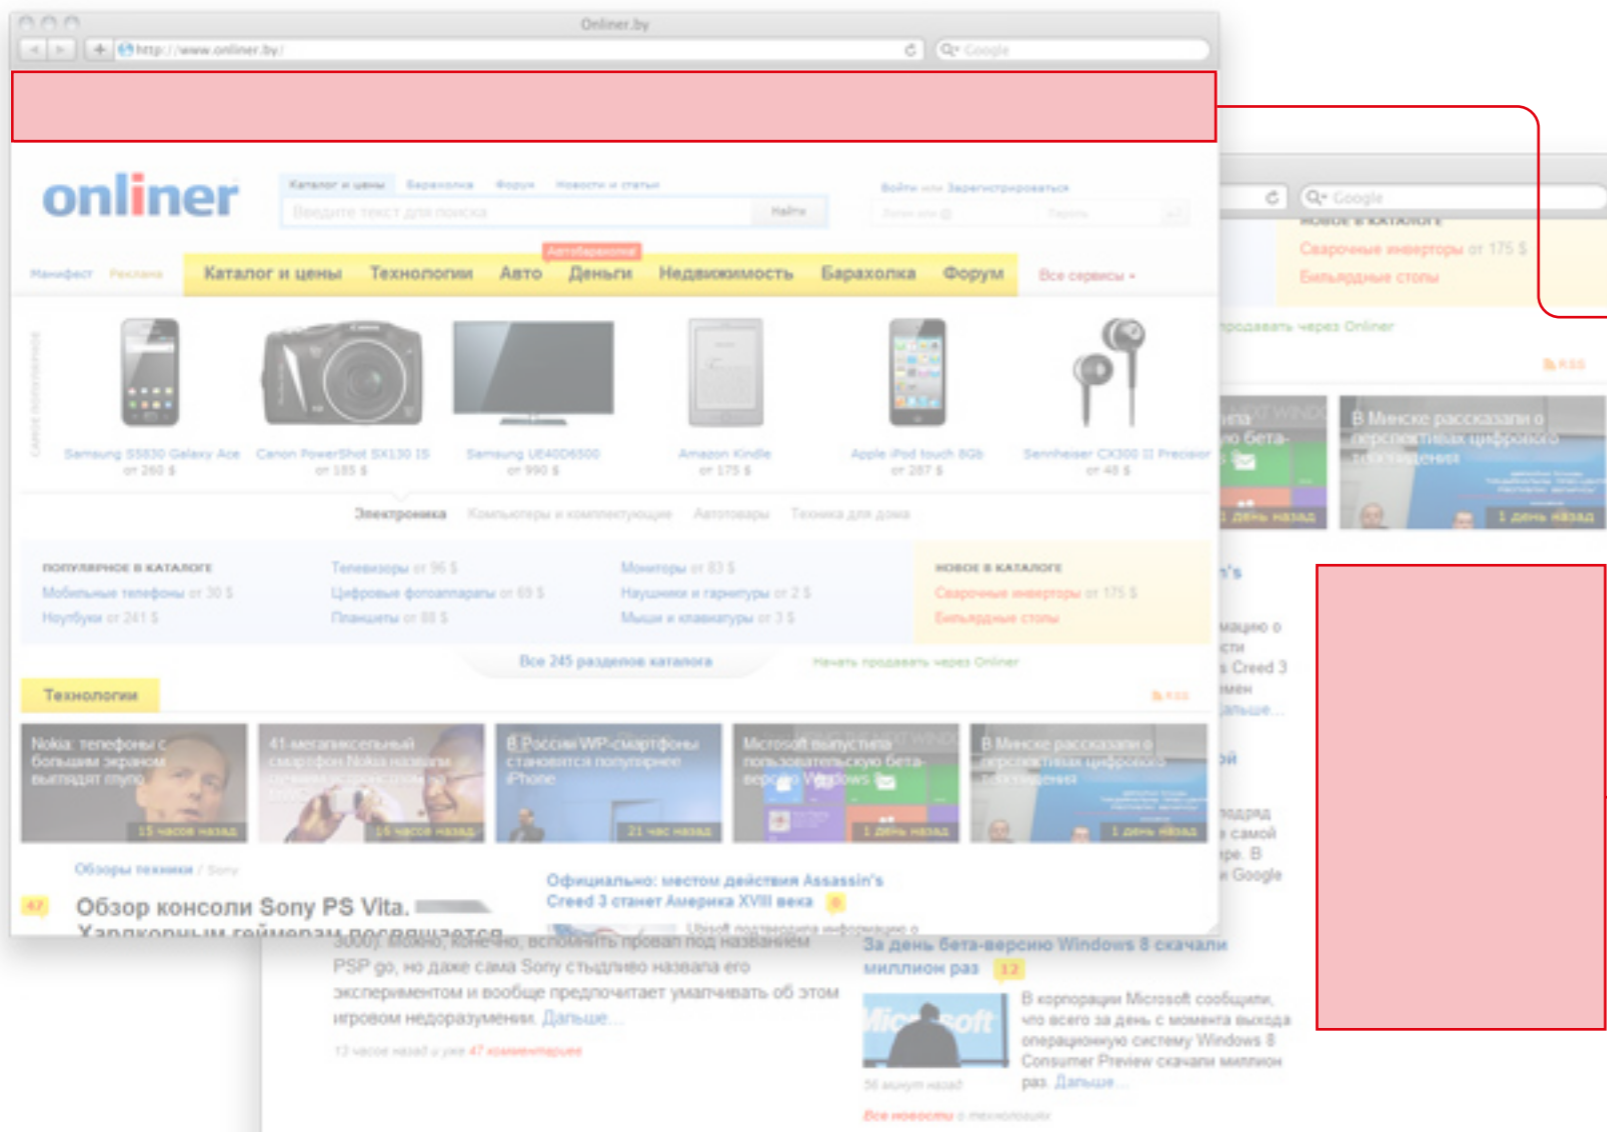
Onliner.by

http://www.onliner.by/

Google

onliner

Каталог и цены Барахолка Форум Новости и статьи

Введите текст для поиска

Найти

Войти или Зарегистрироваться

Манифест Реклама

Автобарахолка

Каталог и цены Технологии Авто Деньги Недвижимость Барахолка Форум

Все сервисы

Samsung S5830 Galaxy Ace от 260 $

Canon PowerShot SX130 IS от 185 $

Samsung UE40D6500 от 990 $

Amazon Kindle от 175 $

Apple iPod touch 8Gb от 287 $

Sennheiser CX300 II Precision от 48 $

Электроника Компьютеры и комплектующие Автотовары Техника для дома

ПОПУЛЯРНОЕ В КАТАЛОГЕ

Мобильные телефоны от 30 $

Ноутбуки от 241 $

Телевизоры от 96 $

Цифровые фотоаппараты от 69 $

Планшеты от 88 $

Мониторы от 83 $

Наушники и гарнитуры от 2 $

Мыши и клавиатуры от 3 $

НОВОЕ В КАТАЛОГЕ

Сварочные инверторы от 175 $

Бильярдные столы

Все 245 разделов каталога

Начать продавать через Onliner

Технологии

RSS

Nokia: телефоны с большим экраном выглядят глупо

15 часов назад

41-мегапиксельный смартфон Nokia назвали

16 часов назад

В России WP-смартфоны становятся популярнее iPhone

21 час назад

Microsoft выпустила пользовательскую бета-версию Windows 8

1 день назад

В Минске рассказали о перспективах цифрового телевидения

1 день назад

Обзоры техники / Sony

47

Обзор консоли Sony PS Vita. Хардкорным геймерам посвящается

Официально: местом действия Assassin's Creed 3 станет Америка XVIII века

6

Ubisoft подтвердила информацию о

3000). Можно, конечно, вспомнить провал под названием PSP go, но даже сама Sony стыдливо назвала его экспериментом и вообще предпочитает умалчивать об этом игровом недоразумении. Дальше...

13 часов назад и уже 47 комментариев

За день бета-версию Windows 8 скачали миллион раз

12

В корпорации Microsoft сообщили, что всего за день с момента выхода операционную систему Windows 8 Consumer Preview скачали миллион раз. Дальше...

56 минут назад

Все новости о технологиях

Google

НОВОЕ В КАТАЛОГЕ

Сварочные инверторы от 175 $

Бильярдные столы

продавать через Onliner

RSS

В Минске рассказали о перспективах цифрового телевидения

1 день назад

1 день назад